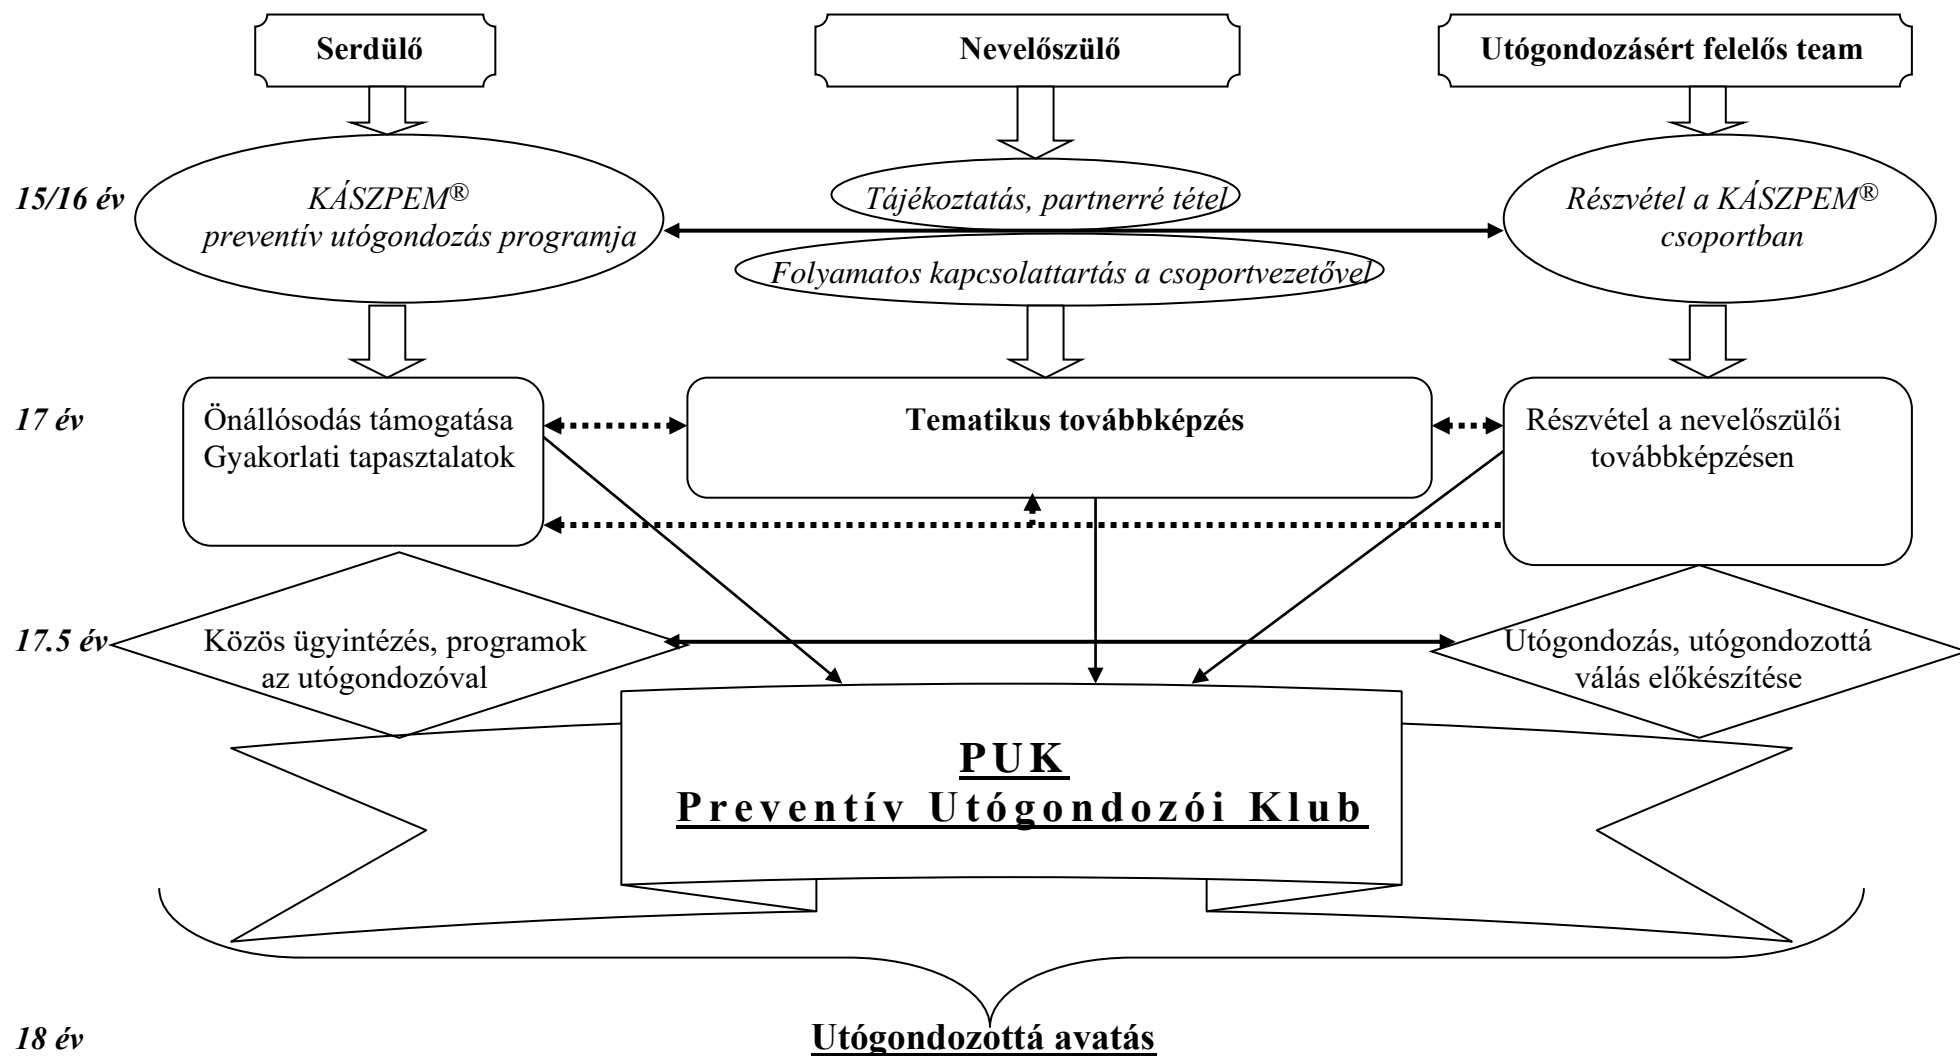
Serdülő

Nevelőszülő

Utógondozásért felelős team

15/16 év

KÁSZPEM® preventív utógondozás programja

Tájékoztatás, partnerré tétel

Folyamatos kapcsolattartás a csoportvezetővel

Részvétel a KÁSZPEM® csoportban

17 év

Önállosodás támogatása
Gyakorlati tapasztalatok

Tematikus továbbképzés

Részvétel a nevelőszülői továbbképzésen

17.5 év

Közös ügyintézés, programok az utógondozóval

Utógondozás, utógondozottá válás előkészítése

PUK
Preventív Utógondozói Klub

18 év

Utógondozottá avatás